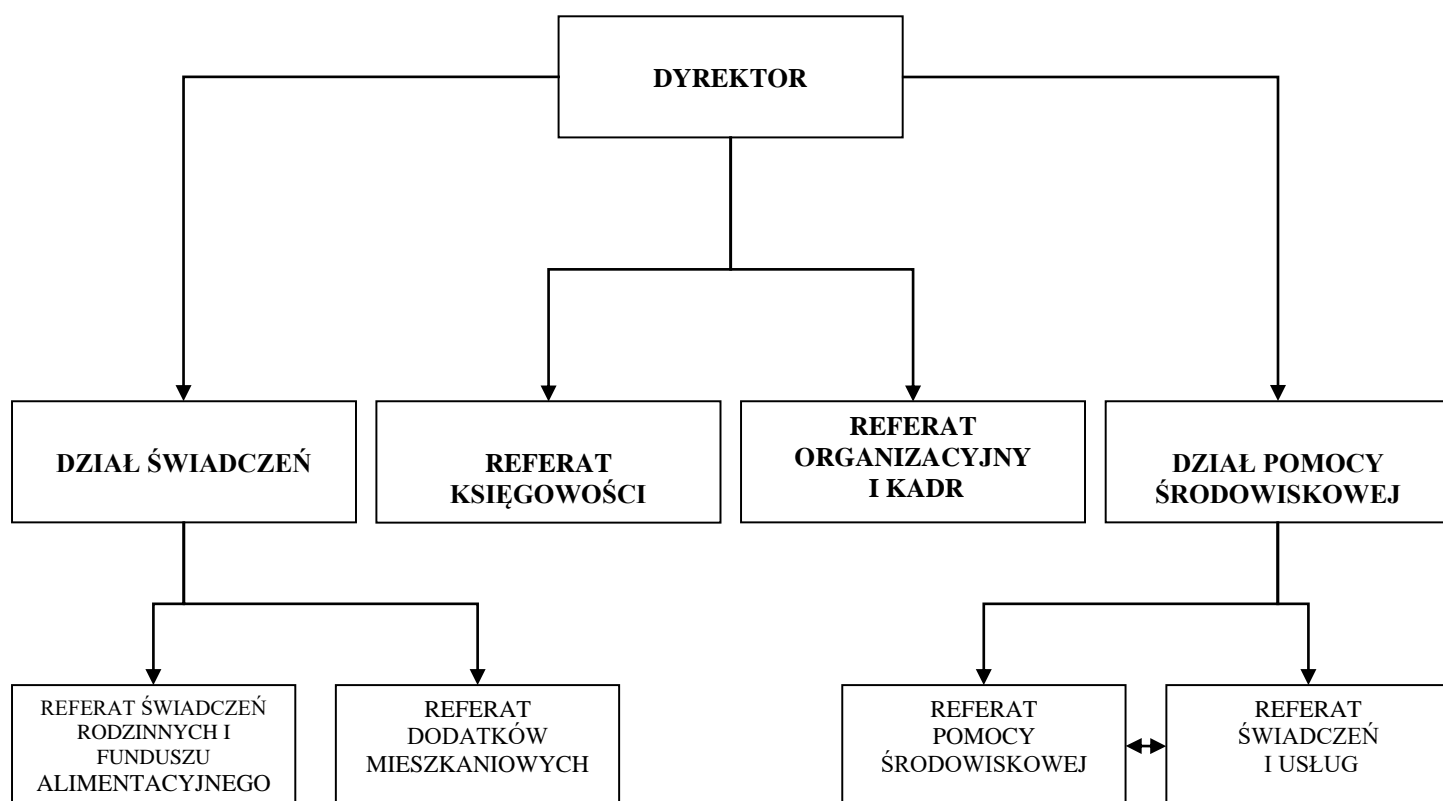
DYREKTOR

DZIAŁ ŚWIADCZEŃ

REFERAT KSIĘGOWOŚCI

REFERAT ORGANIZACYJNY I KADR

DZIAŁ POMOCY ŚRODOWISKOWEJ

REFERAT ŚWIADCZEŃ RODZINNYCH I FUNDUSZU ALIMENTACYJNEGO

REFERAT DODATKÓW MIESZKANIOWYCH

REFERAT POMOCY ŚRODOWISKOWEJ

REFERAT ŚWIADCZEŃ I USŁUG